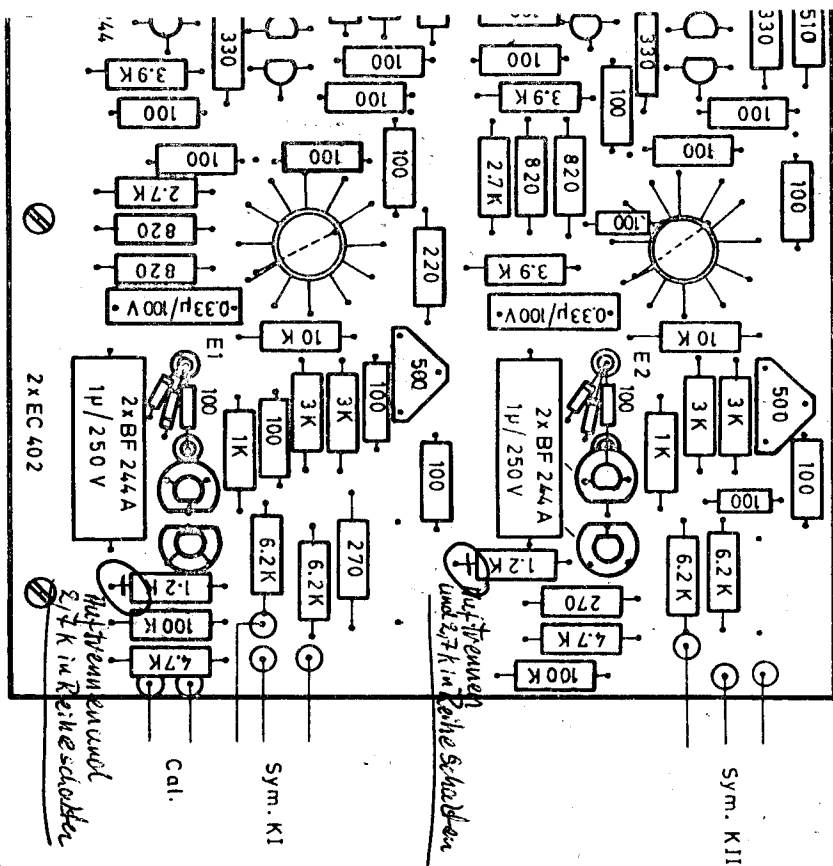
44
330
3.9 K
100
100
100
100
100
2.7 K
820
820
220
0.33μ/100 V
10 K
E1
2 x BF 244 A
1μ/ 250 V
100
1K
100
3K
3K
100
500
100
2 x EC 402
6.2K
6.2K
270
1.2 K
100 K
4.7K
Auftrennen und 2,7 K in Reihe schalten
Cal.
Sym. KI
330
510
100
100
3.9 K
100
2.7K
820
820
100
100
100
100
3.9 K
0.33μ/100V
10 K
E2
2 x BF 244 A
1μ/ 250 V
100
1K
3K
3K
500
100
100
6.2 K
6.2 K
1.2 K
270
4.7 K
100 K
Auftrennen und 2,7 K in Reihe schalten
Sym. KII